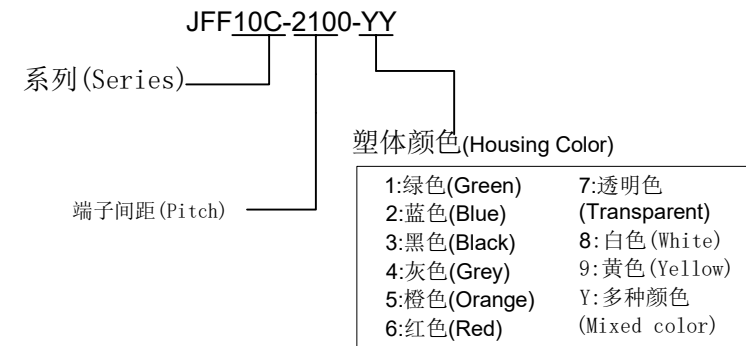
JFF10C-2100-YY

系列(Series)

塑体颜色(Housing Color)

端子间距(Pitch)

1:绿色(Green)
2:蓝色(Blue)
3:黑色(Black)
4:灰色(Grey)
5:橙色(Orange)
6:红色(Red)

7:透明色 (Transparent)
8:白色(White)
9:黄色(Yellow)
Y:多种颜色 (Mixed color)